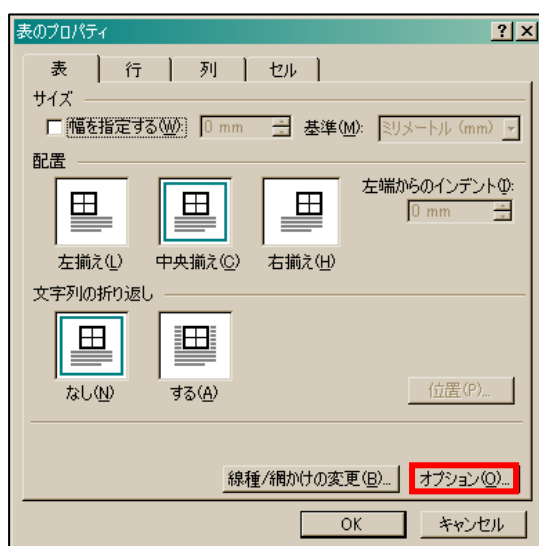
表のプロパティ
?
X

表
行
列
セル

サイズ
幅を指定する(W):
0 mm
基準(M):
ミリメートル (mm)

配置
左端からのインデント(I):
0 mm
左揃え(L)
中央揃え(C)
右揃え(H)

文字列の折り返し
なし(N)
する(A)
位置(P)...

線種/網かけの変更(B)...
オプション(O)...

OK
キャンセル